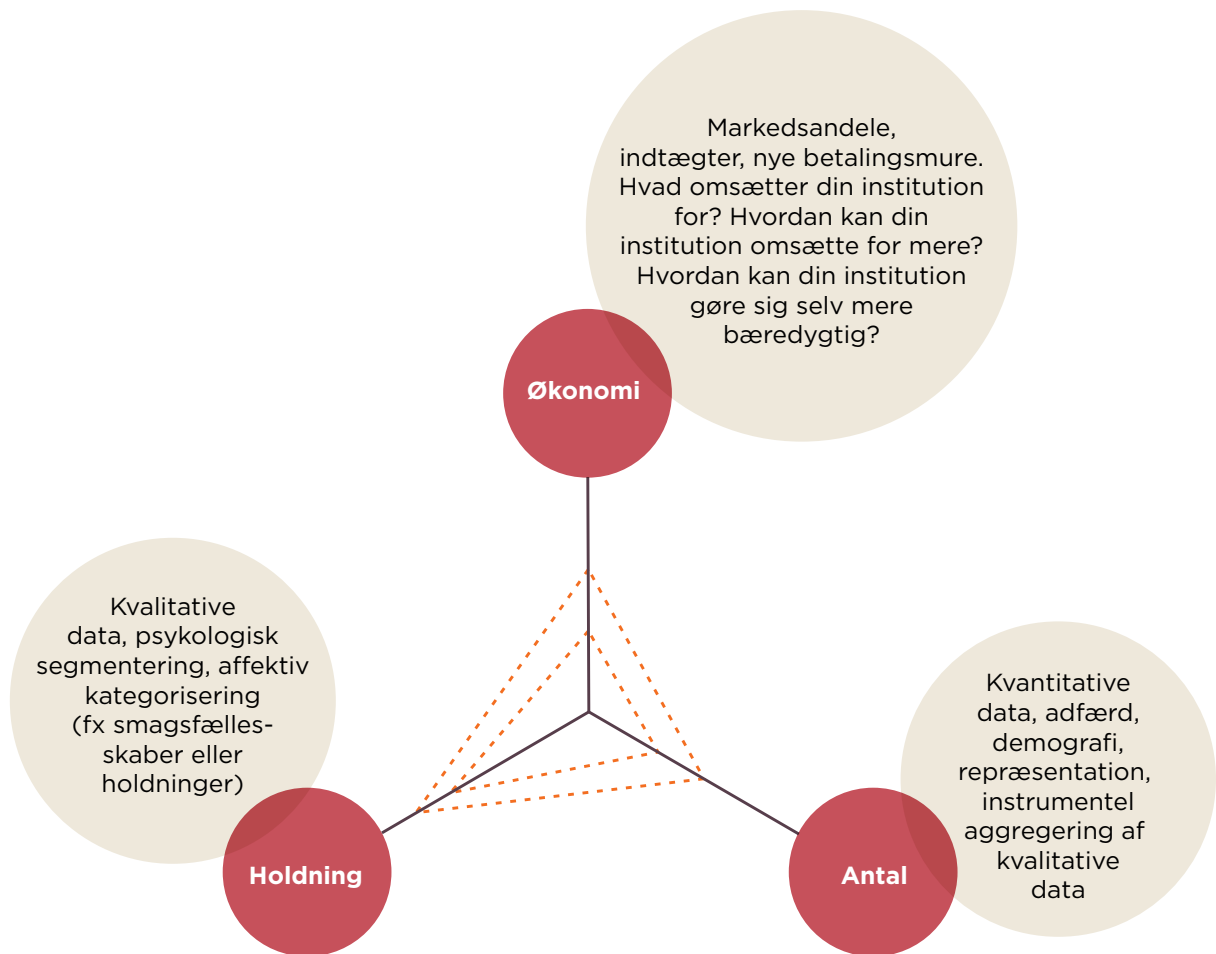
Markedsandele, indtægter, nye betalingsmure. Hvad omsætter din institution for? Hvordan kan din institution omsætte for mere? Hvordan kan din institution gøre sig selv mere bæredygtig?

Økonomi

Kvalitative data, psykologisk segmentering, affektiv kategorisering (fx smagsfællesskaber eller holdninger)

Holdning

Kvantitative data, adfærd, demografi, repræsentation, instrumentel aggregering af kvalitative data

Antal